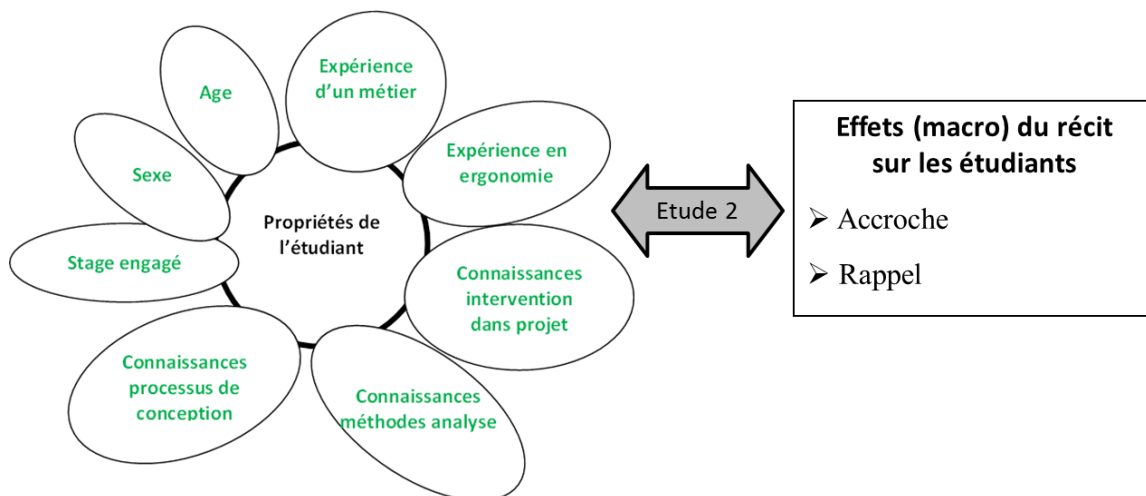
Age

Expérience d'un métier

Sexe

Expérience en ergonomie

Propriétés de l'étudiant

Stage engagé

Connaissances intervention dans projet

Connaissances processus de conception

Connaissances méthodes analyse

Etude 2

Effets (macro) du récit sur les étudiants

➢ Accroche

➢ Rappel